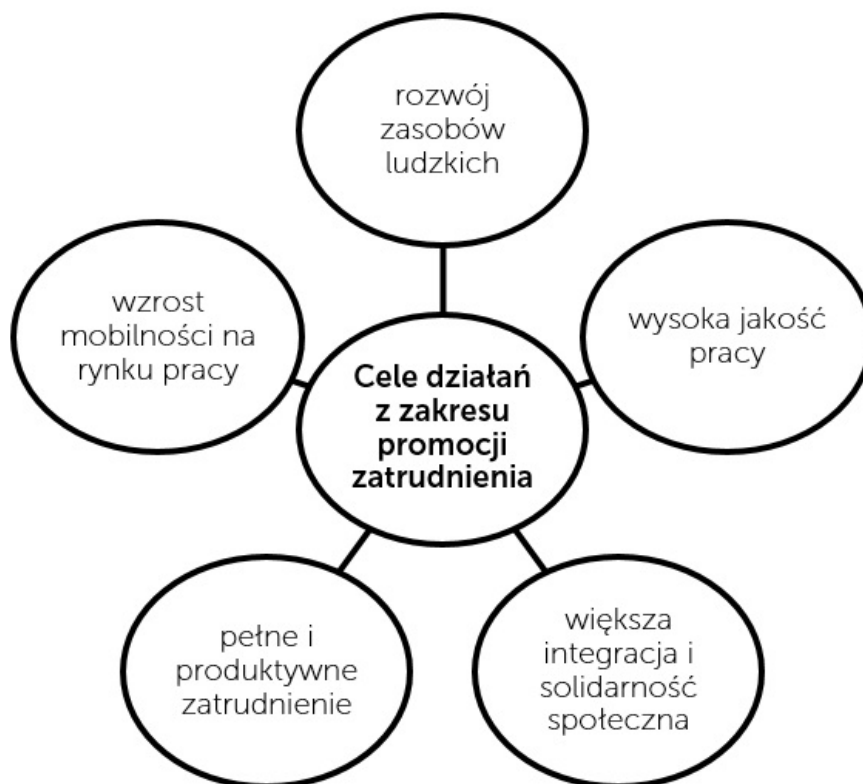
rozwój zasobów ludzkich

wzrost mobilności na rynku pracy

wysoka jakość pracy

Cele działań z zakresu promocji zatrudnienia

pełne i produktywne zatrudnienie

większa integracja i solidarność społeczna